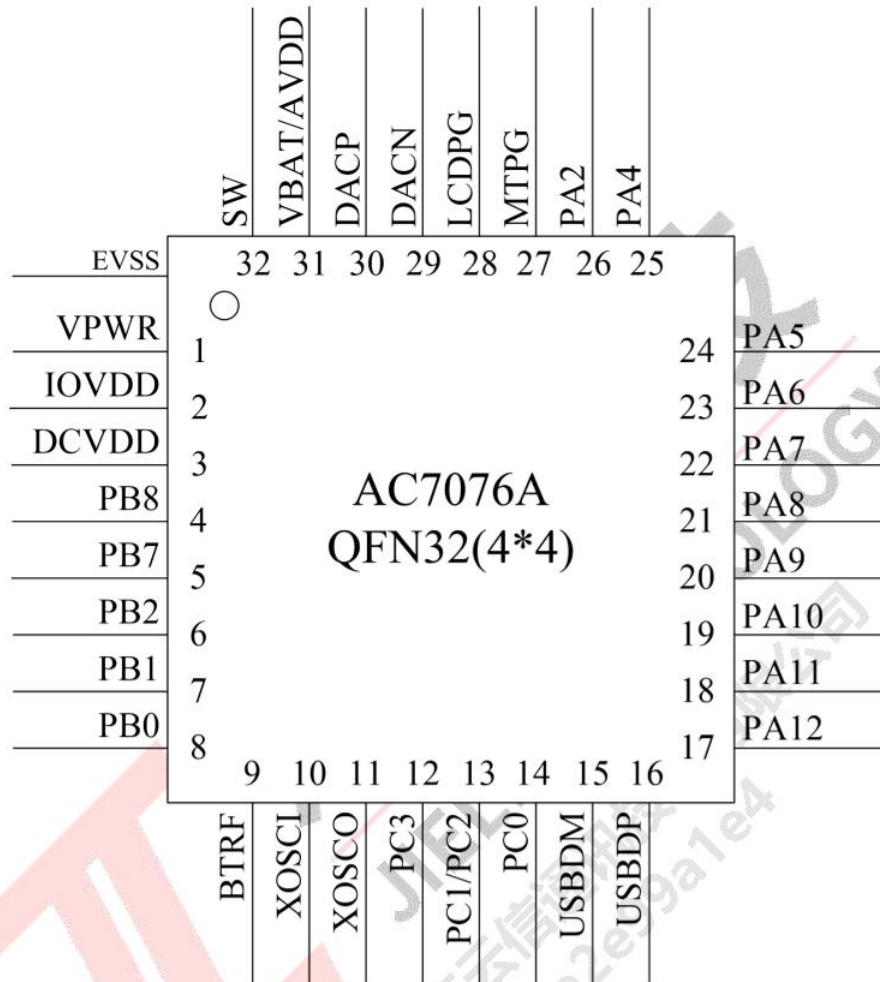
SW
VBAT/AVDD
DACP
DACN
LCDPG
MTPG
PA2
PA4

EVSS
32 31 30 29 28 27 26 25

VPWR 1
IOVDD 2
DCVDD 3
PB8 4
PB7 5
PB2 6
PB1 7
PB0 8

24 PA5
23 PA6
22 PA7
21 PA8
20 PA9
19 PA10
18 PA11
17 PA12

AC7076A
QFN32(4*4)

9 10 11 12 13 14 15 16

BTRF
XOSCI
XOSCO
PC3
PC1/PC2
PC0
USBDM
USBDP

JIELI
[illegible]
2e99a1e4